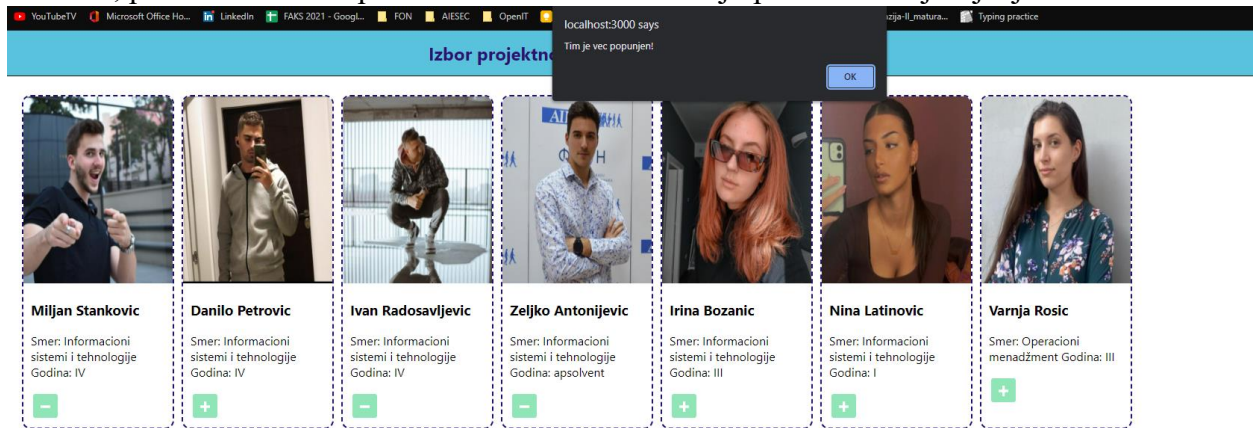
YouTubeTV Microsoft Office Ho... LinkedIn FAKS 2021 - Googl... FON AIESEC OpenIT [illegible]zija-II_matura... Typing practice

localhost:3000 says

Tim je vec popunjen!

OK

Izbor projektn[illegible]

Miljan Stankovic

Smer: Informacioni sistemi i tehnologije Godina: IV

−

Danilo Petrovic

Smer: Informacioni sistemi i tehnologije Godina: IV

+

Ivan Radosavljevic

Smer: Informacioni sistemi i tehnologije Godina: IV

−

Zeljko Antonijevic

Smer: Informacioni sistemi i tehnologije Godina: apsolvent

−

Irina Bozanic

Smer: Informacioni sistemi i tehnologije Godina: III

+

Nina Latinovic

Smer: Informacioni sistemi i tehnologije Godina: I

+

Varnja Rosic

Smer: Operacioni menadžment Godina: III

+